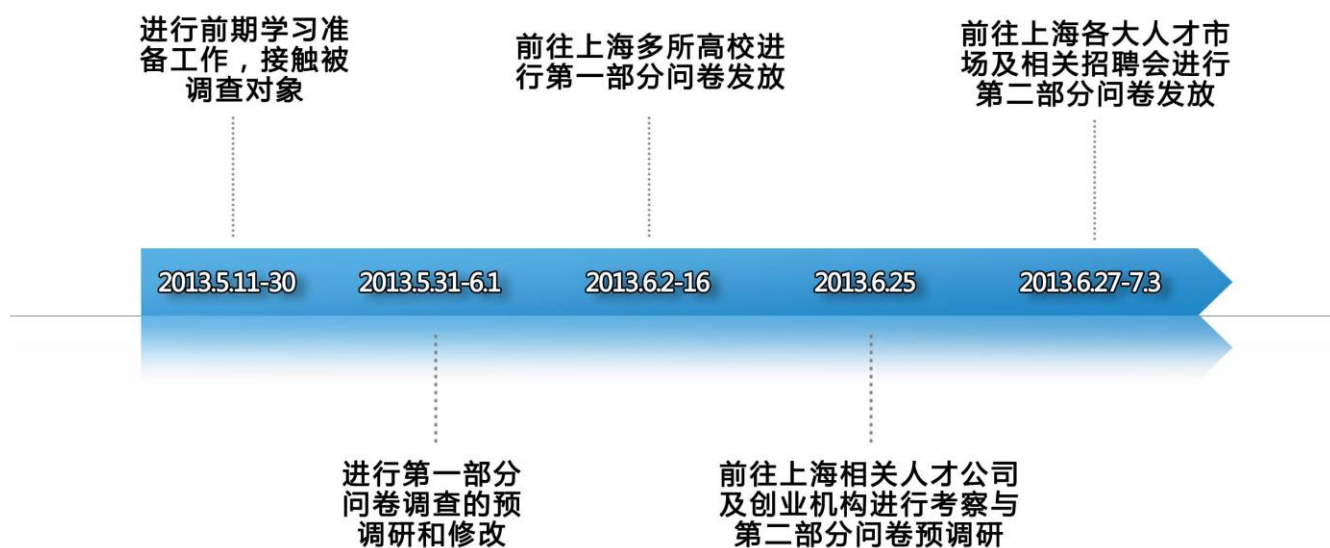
进行前期学习准备工作，接触被调查对象

前往上海多所高校进行第一部分问卷发放

前往上海各大人才市场及相关招聘会进行第二部分问卷发放

2013.5.11-30

2013.5.31-6.1

2013.6.2-16

2013.6.25

2013.6.27-7.3

进行第一部分问卷调查的预调研和修改

前往上海相关人才公司及创业机构进行考察与第二部分问卷预调研